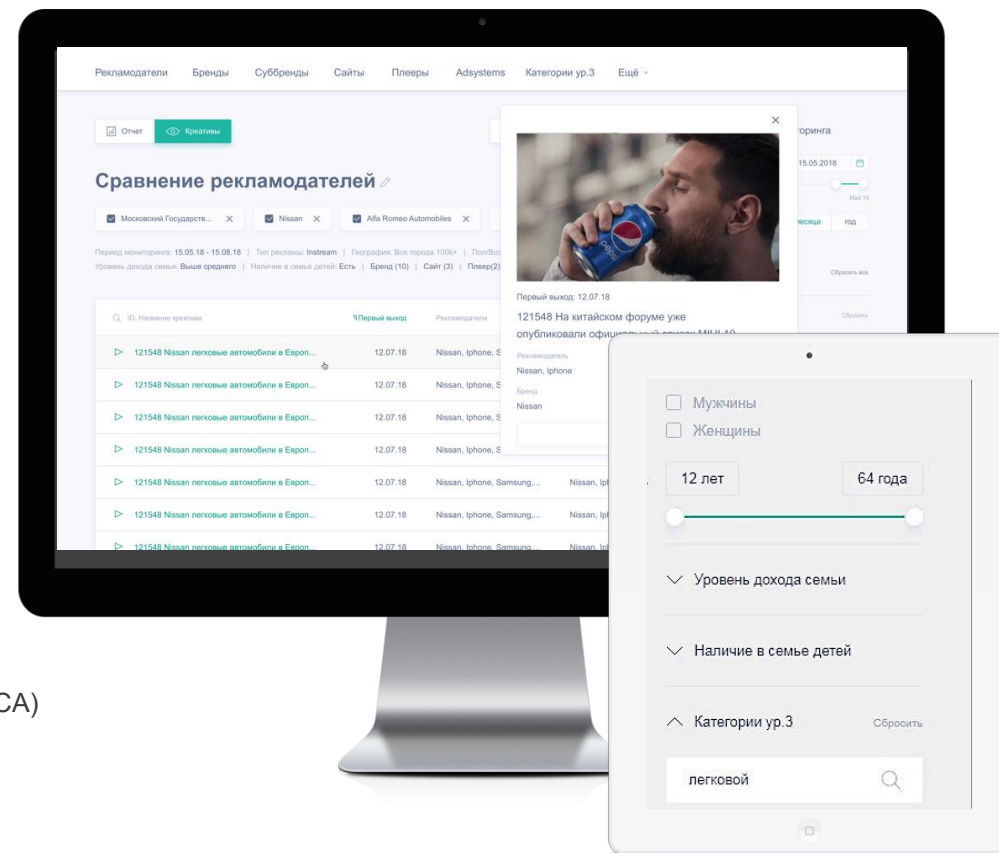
Рекламодатели Бренды Суббренды Сайты Плееры Adsystems Категории ур.3 Ещё

Отчет Креативы

Сравнение рекламодателей

Московский Государства... Nissan Alfa Romeo Automobiles

Период мониторинга: 15.05.18 - 15.08.18 | Тип рекламы: Instream | География: Все города 100k+ | Пол/Воз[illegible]
Уровень дохода семьи: Выше среднего | Наличие в семье детей: Есть | Бренд (10) | Сайт (3) | Плеер(2)

ID, Название креатива | Первый выход | Рекламодатели

| | | | |
|---|---|---|---|
| 121548 Nissan легковые автомобили в Европ... | 12.07.18 | Nissan, Iphone, S | |
| 121548 Nissan легковые автомобили в Европ... | 12.07.18 | Nissan, Iphone, S | |
| 121548 Nissan легковые автомобили в Европ... | 12.07.18 | Nissan, Iphone, S | |
| 121548 Nissan легковые автомобили в Европ... | 12.07.18 | Nissan, Iphone, S | |
| 121548 Nissan легковые автомобили в Европ... | 12.07.18 | Nissan, Iphone, Samsung,... | Nissan, Iph |
| 121548 Nissan легковые автомобили в Европ... | 12.07.18 | Nissan, Iphone, Samsung,... | Nissan, Iph |
| 121548 Nissan легковые автомобили в Европ... | 12.07.18 | Nissan, Iphone, Samsung,... | Nissan, Iph |

Первый выход: 12.07.18
121548 На китайском форуме уже опубликовали официальный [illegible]
Рекламодатель
Nissan, Iphone
Бренд
Nissan

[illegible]торинга
15.05.2018
Май 18
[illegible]есяца год
Сбросить все
Сбросить

CA)

Мужчины
Женщины
12 лет
64 года
Уровень дохода семьи
Наличие в семье детей
Категории ур.3
Сбросить
легковой